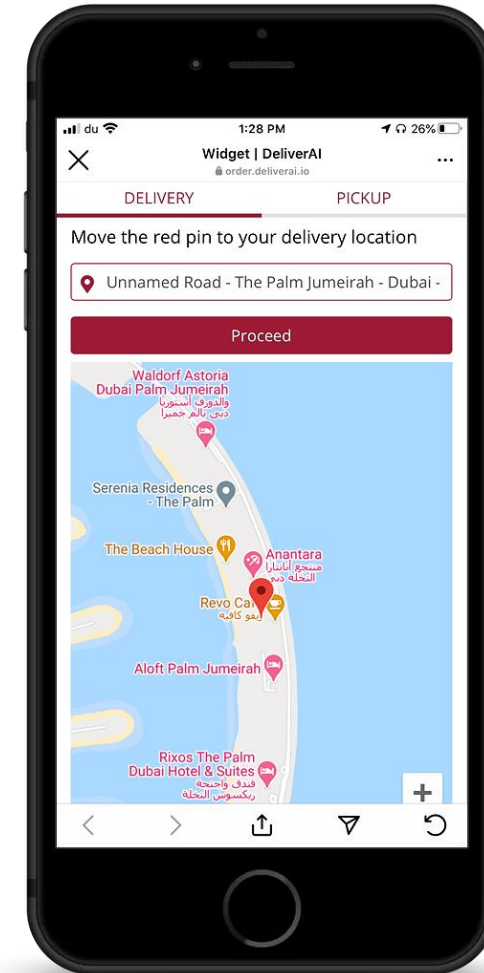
du
1:28 PM
26%
Widget | DeliverAI
order.deliverai.io
...
DELIVERY
PICKUP
Move the red pin to your delivery location
Unnamed Road - The Palm Jumeirah - Dubai -
Proceed
Waldorf Astoria Dubai Palm Jumeirah
والدورف أستوريا دبي نخلة جميرا
Serenia Residences - The Palm
The Beach House
Anantara
منتجع أنانتارا النخلة دبي
Revo Cafe
ريفو كافيه
Aloft Palm Jumeirah
Rixos The Palm Dubai Hotel & Suites
فندق وأجنحة ريكسوس النخلة
+